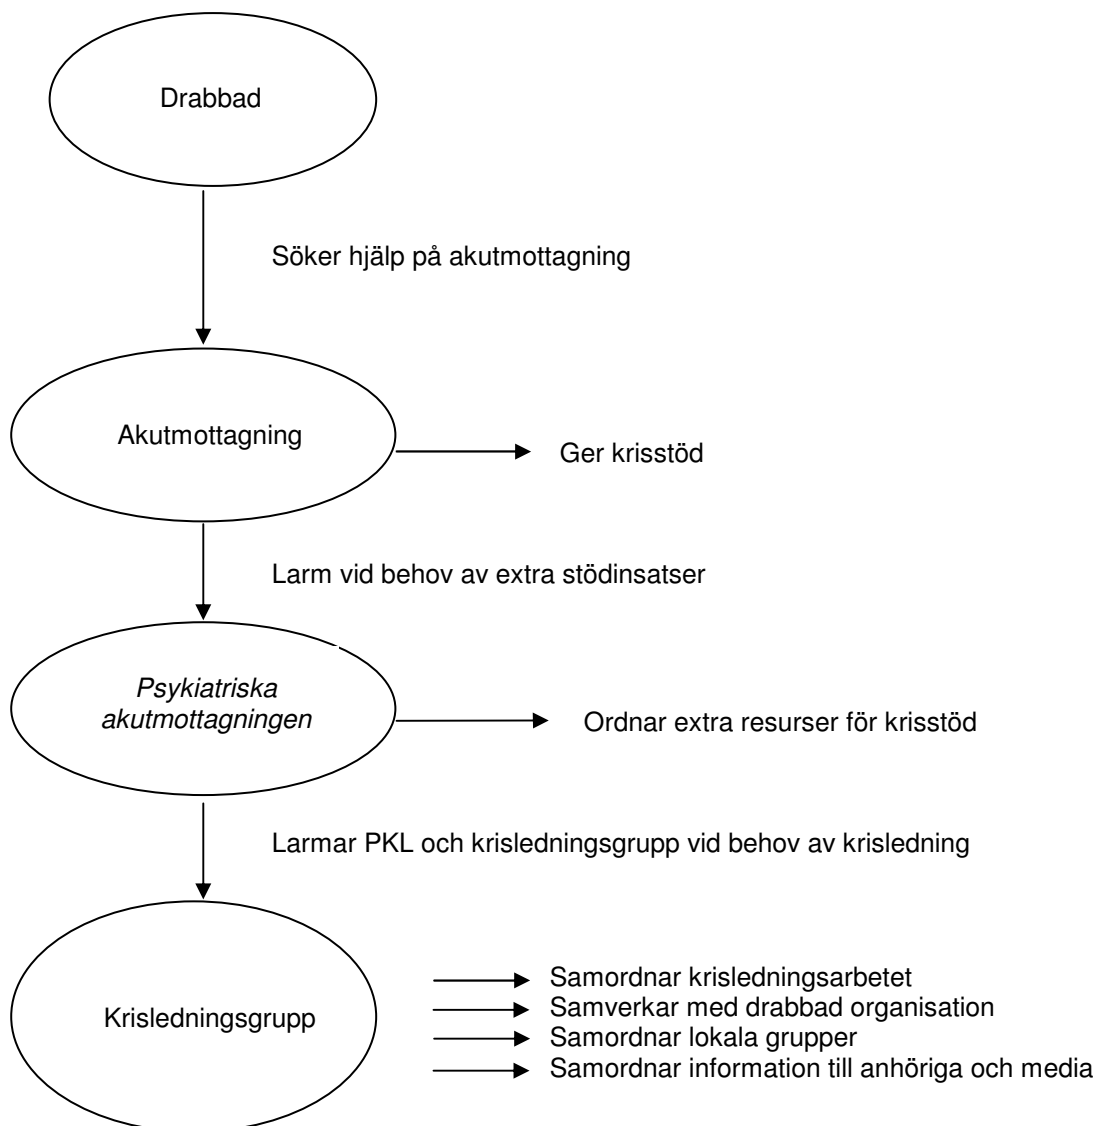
Drabbad

Söker hjälp på akutmottagning

Akutmottagning

Ger krisstöd

Larm vid behov av extra stödinsatser

*Psykiatriska akutmottagningen*

Ordnar extra resurser för krisstöd

Larmar PKL och krisledningsgrupp vid behov av krisledning

Krisledningsgrupp

Samordnar krisledningsarbetet
Samverkar med drabbad organisation
Samordnar lokala grupper
Samordnar information till anhöriga och media